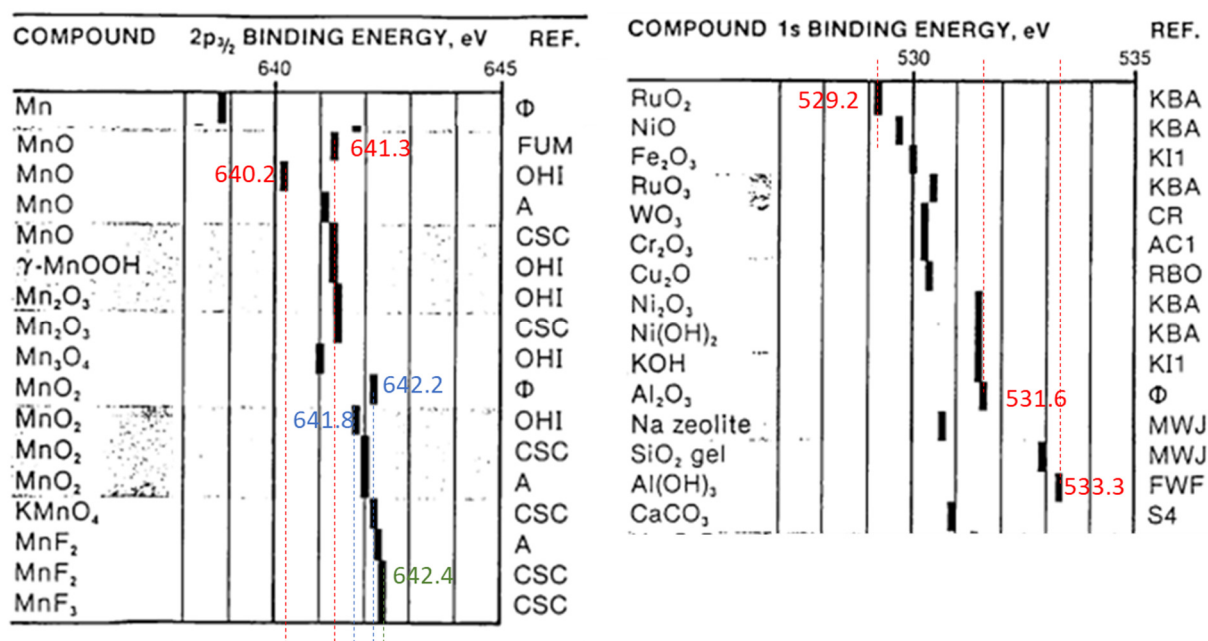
| COMPOUND | $2p_{3/2}$ BINDING ENERGY, eV | REF. |
|---|---|---|
| | 640 645 | |
| Mn | | Φ |
| MnO | 641.3 | FUM |
| MnO | 640.2 | OHI |
| MnO | | A |
| MnO | | CSC |
| γ-MnOOH | | OHI |
| $Mn_2O_3$ | | OHI |
| $Mn_2O_3$ | | CSC |
| $Mn_3O_4$ | | OHI |
| $MnO_2$ | 642.2 | Φ |
| $MnO_2$ | 641.8 | OHI |
| $MnO_2$ | | CSC |
| $MnO_2$ | | A |
| $KMnO_4$ | | CSC |
| $MnF_2$ | | A |
| $MnF_2$ | 642.4 | CSC |
| $MnF_3$ | | CSC |

| COMPOUND | 1s BINDING ENERGY, eV | REF. |
|---|---|---|
| | 530 535 | |
| $RuO_2$ | 529.2 | KBA |
| NiO | | KBA |
| $Fe_2O_3$ | | KI1 |
| $RuO_3$ | | KBA |
| $WO_3$ | | CR |
| $Cr_2O_3$ | | AC1 |
| $Cu_2O$ | | RBO |
| $Ni_2O_3$ | | KBA |
| $Ni(OH)_2$ | | KBA |
| KOH | | KI1 |
| $Al_2O_3$ | 531.6 | Φ |
| Na zeolite | | MWJ |
| $SiO_2$ gel | | MWJ |
| $Al(OH)_3$ | 533.3 | FWF |
| $CaCO_3$ | | S4 |